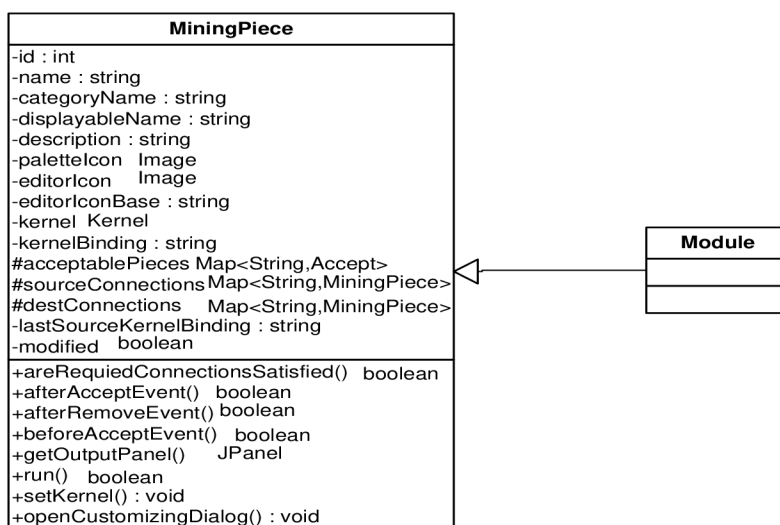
MiningPiece

-id : int
-name : string
-categoryName : string
-displayableName : string
-description : string
-paletteIcon Image
-editorIcon Image
-editorIconBase : string
-kernel Kernel
-kernelBinding : string
#acceptablePieces Map<String,Accept>
#sourceConnections Map<String,MiningPiece>
#destConnections Map<String,MiningPiece>
-lastSourceKernelBinding : string
-modified boolean

+areRequiedConnectionsSatisfied() boolean
+afterAcceptEvent() boolean
+afterRemoveEvent() boolean
+beforeAcceptEvent() boolean
+getOutputPanel() JPanel
+run() boolean
+setKernel() : void
+openCustomizingDialog() : void

Module